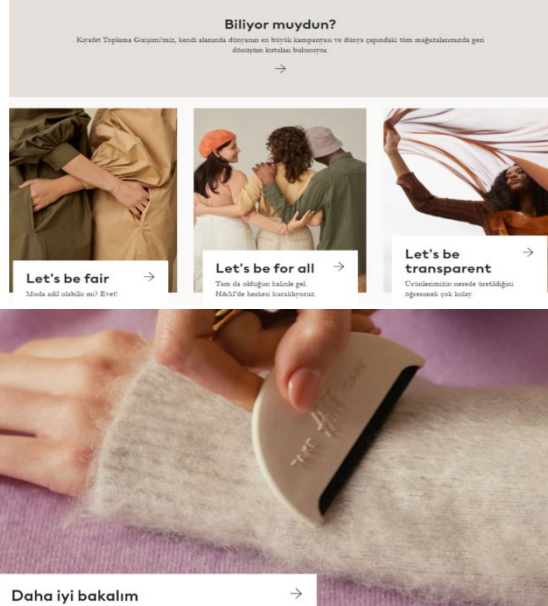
Biliyor muydun?

Kıyafet Toplama Girişimi'miz, kendi alanında dünyanın en büyük kampanyası ve dünya çapındaki tüm mağazalarımızda geri dönüşüm kutuları bulunuyor.

→

Let's be fair →

Moda adil olabilir mi? Evet!

Let's be for all →

Tam da olduğun haline gel. H&M'de herkesi kucaklıyoruz.

Let's be transparent →

Ürünlerimizin nerede üretildiğini öğrenmek çok kolay.

THE H&M CARE

Daha iyi bakalım →